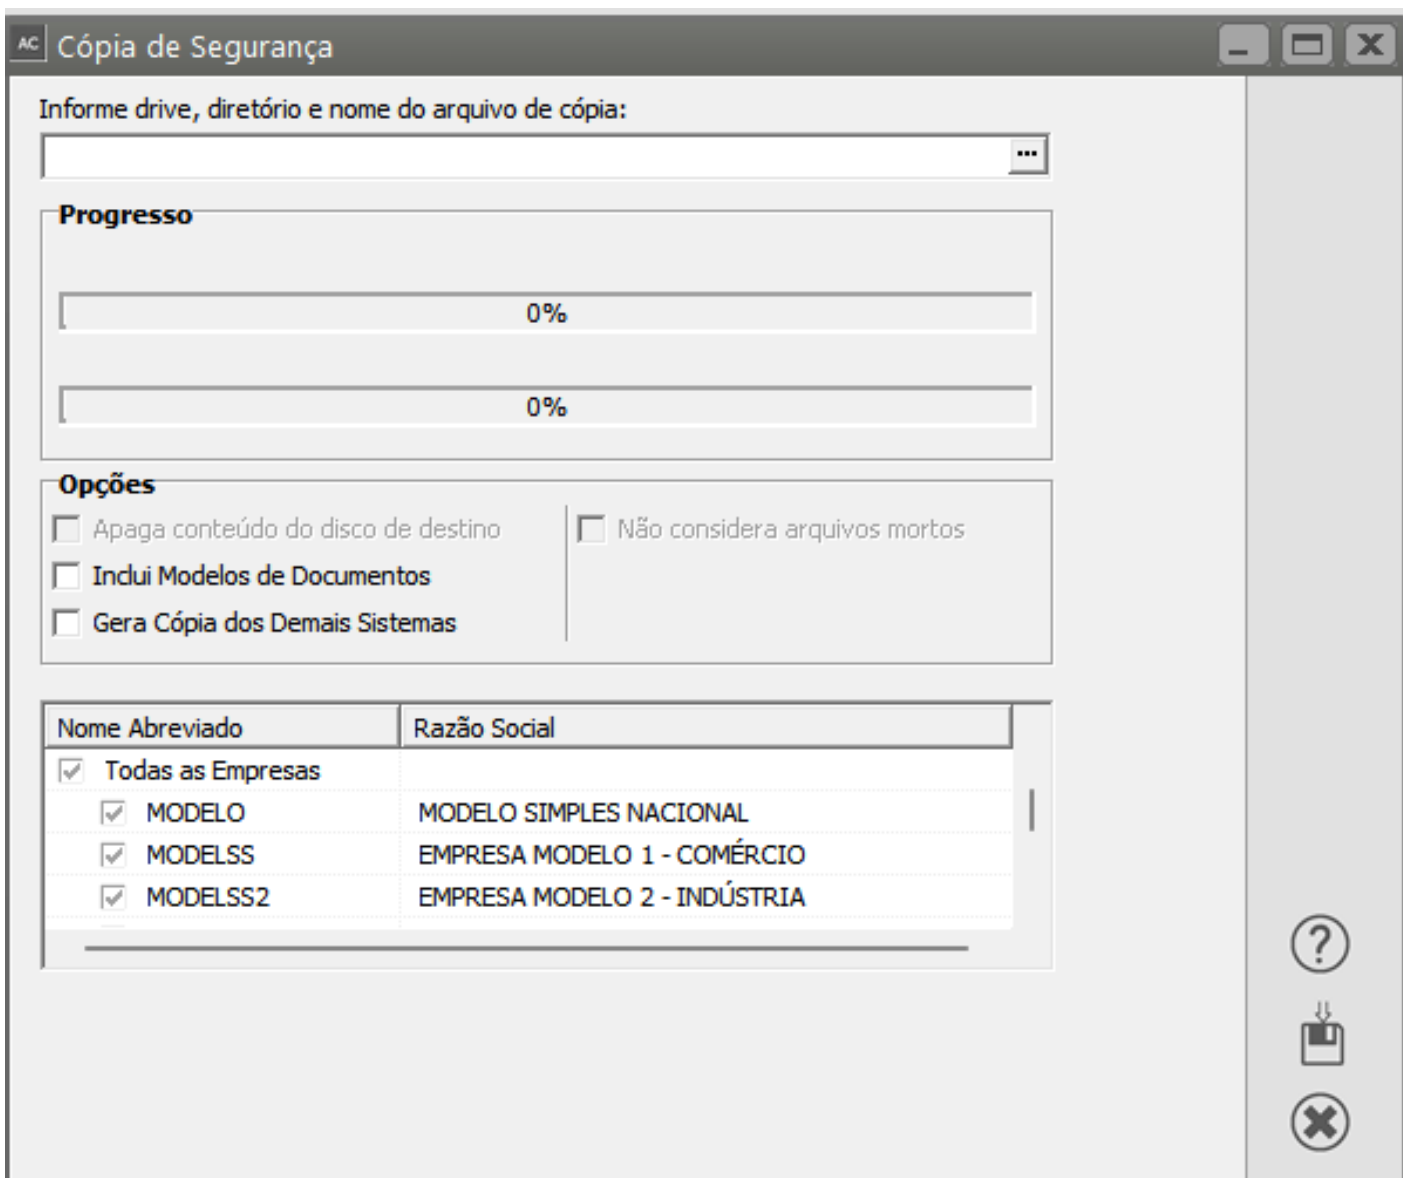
AC Cópia de Segurança

Informe drive, diretório e nome do arquivo de cópia:

...

Progresso

0%

0%

Opções

Apaga conteúdo do disco de destino

Inclui Modelos de Documentos

Gera Cópia dos Demais Sistemas

Não considera arquivos mortos

| Nome Abreviado | Razão Social |
|---|---|
| Todas as Empresas | |
| MODELO | MODELO SIMPLES NACIONAL |
| MODELSS | EMPRESA MODELO 1 - COMÉRCIO |
| MODELSS2 | EMPRESA MODELO 2 - INDÚSTRIA |

?